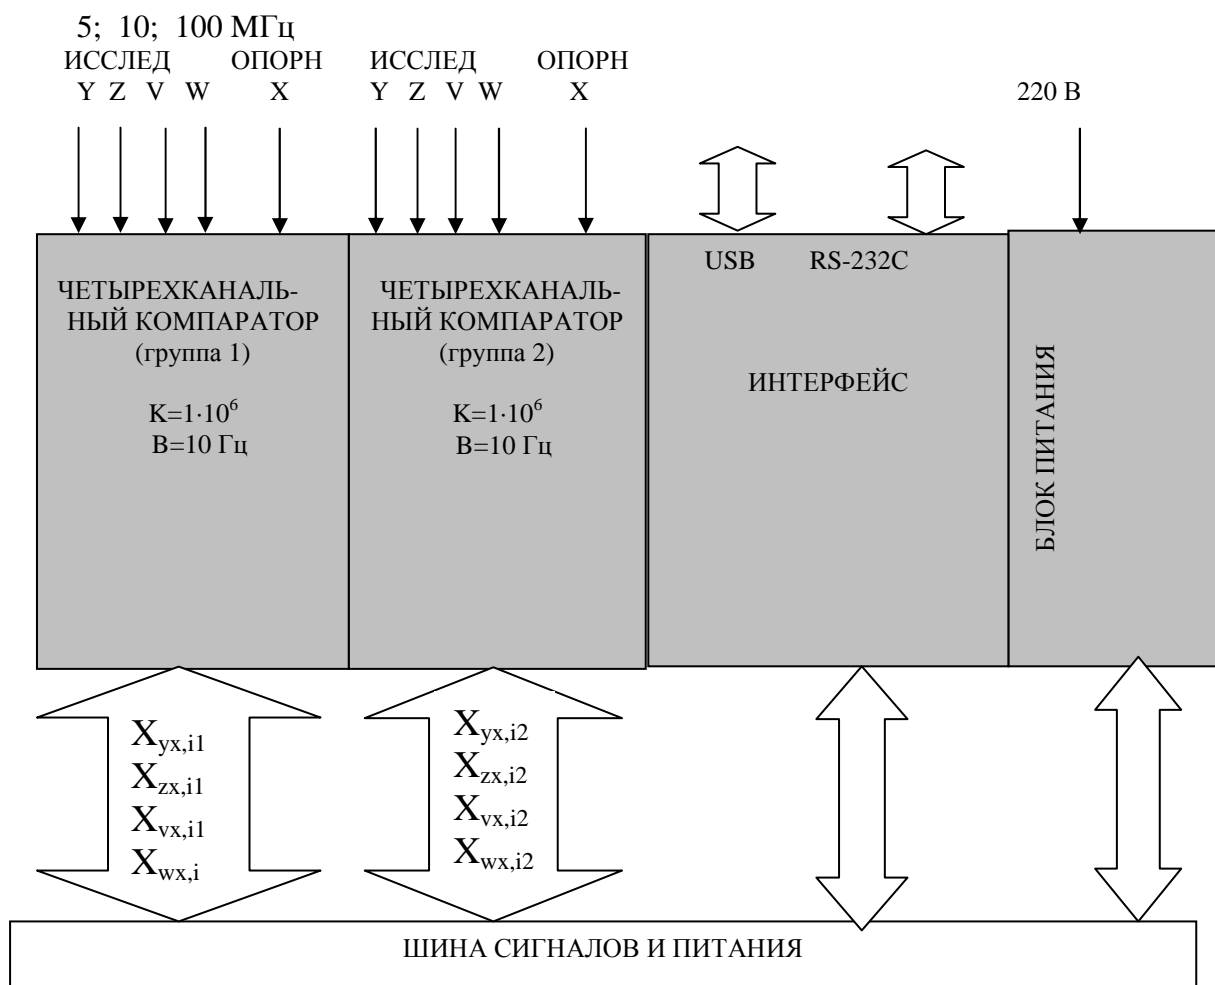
5; 10; 100 МГц

ИССЛЕД ОПОРН
Y Z V W X

ИССЛЕД ОПОРН
Y Z V W X

220 В

ЧЕТЫРЕХКАНАЛЬНЫЙ КОМПАРАТОР
(группа 1)

$K=1\cdot10^6$
B=10 Гц

ЧЕТЫРЕХКАНАЛЬНЫЙ КОМПАРАТОР
(группа 2)

$K=1\cdot10^6$
B=10 Гц

USB RS-232C

ИНТЕРФЕЙС

БЛОК ПИТАНИЯ

$X_{yx,i1}$
$X_{zx,i1}$
$X_{vx,i1}$
$X_{wx,i}$

$X_{yx,i2}$
$X_{zx,i2}$
$X_{vx,i2}$
$X_{wx,i2}$

ШИНА СИГНАЛОВ И ПИТАНИЯ